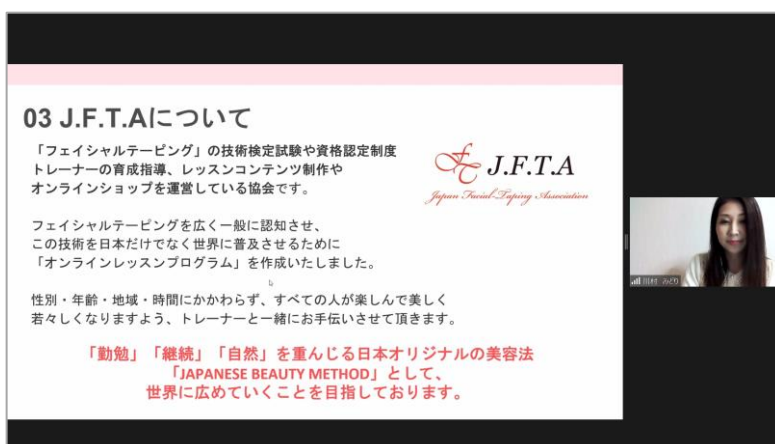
03 J.F.T.Aについて

「フェイシャルテーピング」の技術検定試験や資格認定制度
トレーナーの育成指導、レッスンコンテンツ制作や
オンラインショップを運営している協会です。

J.F.T.A
Japan Facial Taping Association

フェイシャルテーピングを広く一般に認知させ、
この技術を日本だけでなく世界に普及させるために
「オンラインレッスンプログラム」を作成いたしました。

性別・年齢・地域・時間にかかわらず、すべての人が楽しんで美しく
若々しくなりますよう、トレーナーと一緒にお手伝いさせて頂きます。

「勤勉」「継続」「自然」を重んじる日本オリジナルの美容法
「JAPANESE BEAUTY METHOD」として、
世界に広めていくことを目指しております。

川村 みどり